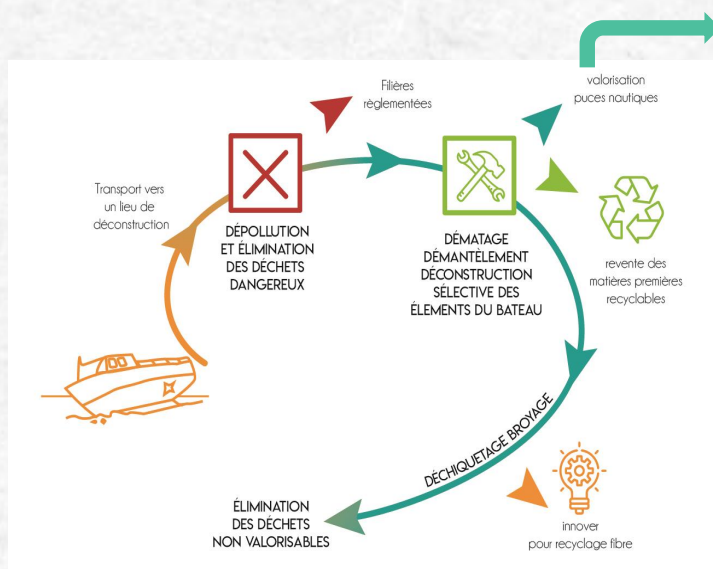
Transport vers un lieu de déconstruction

Filières règlementées

DÉPOLLUTION ET ÉLIMINATION DES DÉCHETS DANGEREUX

valorisation puces nautiques

DÉMATAGE DÉMANTÈLEMENT DÉCONSTRUCTION SÉLECTIVE DES ÉLEMENTS DU BATEAU

revente des matières premières recyclables

DÉCHIQUETAGE BROYAGE

ÉLIMINATION DES DÉCHETS NON VALORISABLES

innover pour recyclage fibre